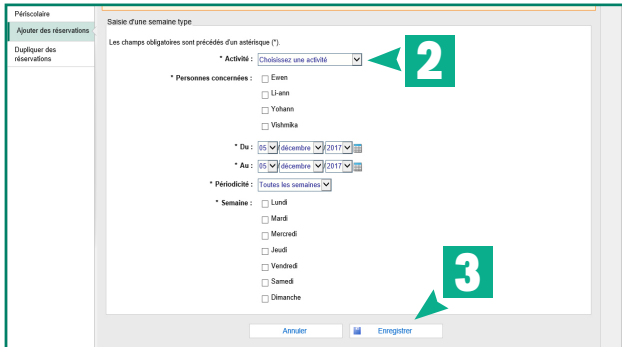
Périscolaire
Ajouter des réservations
Dupliquer des réservations

Saisie d'une semaine type

Les champs obligatoires sont précédés d'un astérisque (*).

* Activité : Choisissez une activité

2

* Personnes concernées : Ewen
Li-ann
Yohann
Vishmika

* Du : 05 décembre 2017

* Au : 05 décembre 2017

* Périodicité : Toutes les semaines

* Semaine : Lundi
Mardi
Mercredi
Jeudi
Vendredi
Samedi
Dimanche

3

Annuler
Enregistrer